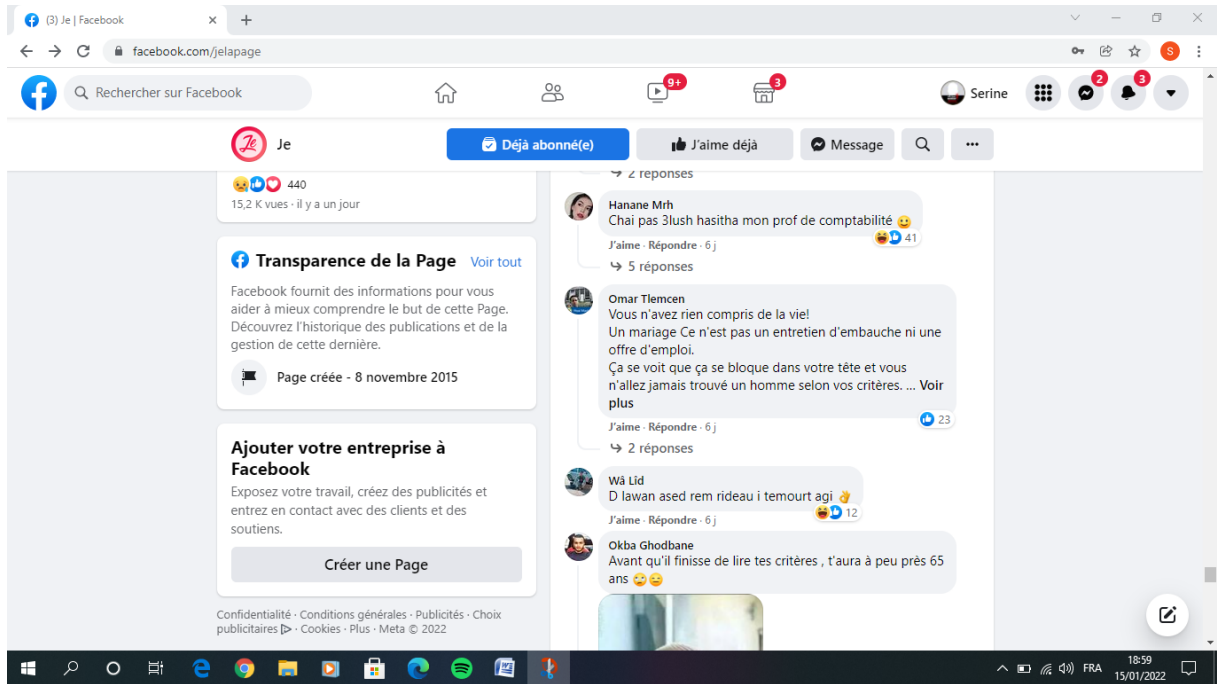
(3) Je | Facebook

facebook.com/jelapage

Rechercher sur Facebook

9+

3

Serine

2

3

Je

Déjà abonné(e)

J'aime déjà

Message

440

15,2 K vues · il y a un jour

Transparence de la Page Voir tout

Facebook fournit des informations pour vous aider à mieux comprendre le but de cette Page. Découvrez l'historique des publications et de la gestion de cette dernière.

Page créée - 8 novembre 2015

Ajouter votre entreprise à Facebook

Exposez votre travail, créez des publicités et entrez en contact avec des clients et des soutiens.

Créer une Page

Confidentialité · Conditions générales · Publicités · Choix publicitaires · Cookies · Plus · Meta © 2022

2 réponses

Hanane Mrh
Chai pas 3lush hasitha mon prof de comptabilité 😀

J'aime · Répondre · 6 j 41

5 réponses

Omar Tlemcen
Vous n'avez rien compris de la vie!
Un mariage Ce n'est pas un entretien d'embauche ni une offre d'emploi.
Ça se voit que ça se bloque dans votre tête et vous n'allez jamais trouvé un homme selon vos critères. ... Voir plus

J'aime · Répondre · 6 j 23

2 réponses

Wâ Lid
D lawan ased rem rideau i temourt agi 👌

J'aime · Répondre · 6 j 12

Okba Ghodbane
Avant qu'il finisse de lire tes critères , t'aura à peu près 65 ans 😅😑

FRA 18:59 15/01/2022